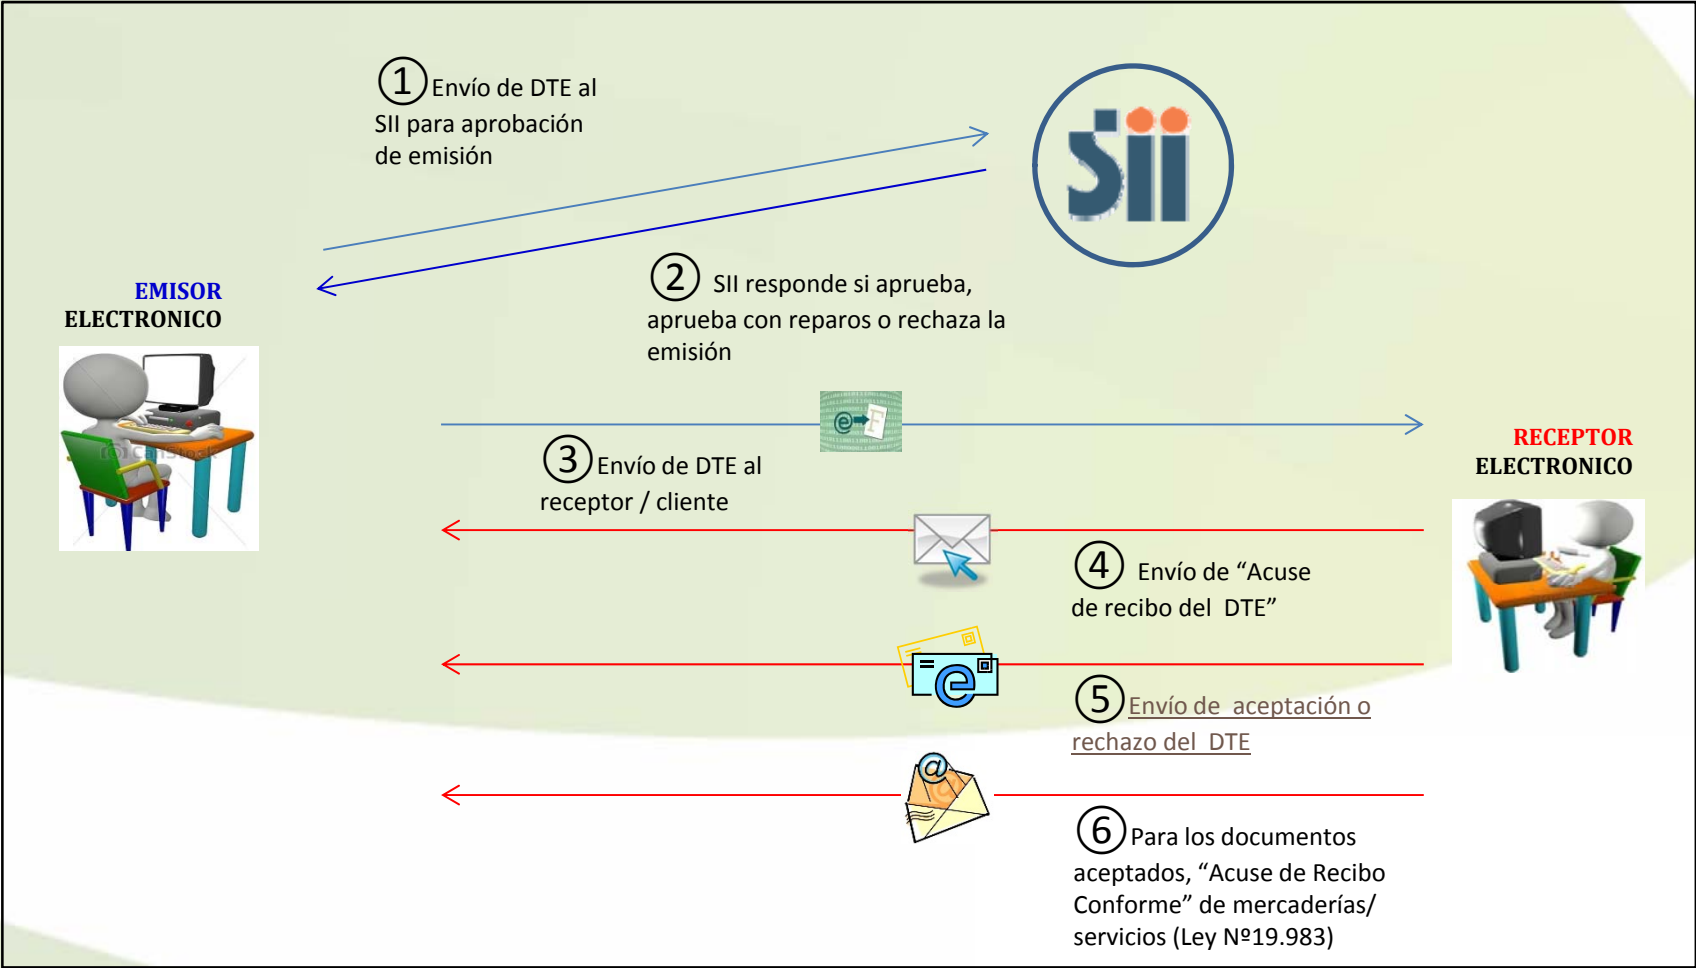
1 Envío de DTE al SII para aprobación de emisión

sii

EMISOR ELECTRONICO

2 SII responde si aprueba, aprueba con reparos o rechaza la emisión

3 Envío de DTE al receptor / cliente

RECEPTOR ELECTRONICO

4 Envío de “Acuse de recibo del DTE”

5 Envío de aceptación o rechazo del DTE

6 Para los documentos aceptados, “Acuse de Recibo Conforme” de mercaderías/ servicios (Ley Nº19.983)